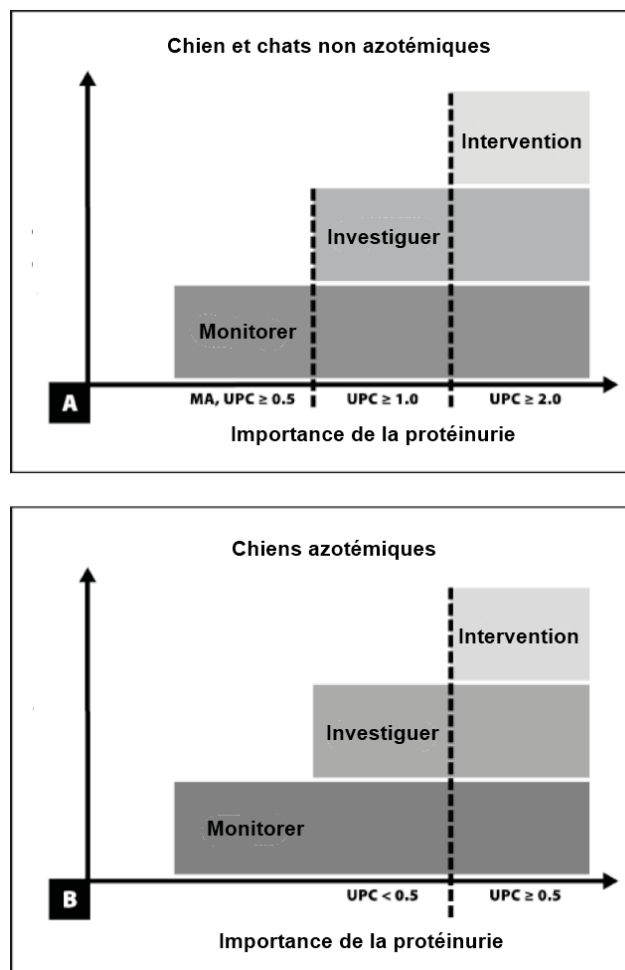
Chien et chats non azotémiques

Intervention

Investiguer

Monitorer

A

MA, UPC ≥ 0.5

UPC ≥ 1.0

UPC ≥ 2.0

Importance de la protéinurie

Chiens azotémiques

Intervention

Investiguer

Monitorer

B

UPC < 0.5

UPC ≥ 0.5

Importance de la protéinurie